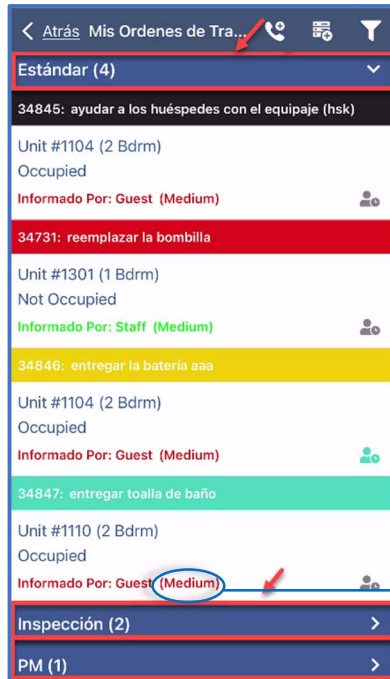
< Atrás Mis Ordenes de Tra...

Estándar (4)

34845: ayudar a los huéspedes con el equipaje (hsk)

Unit #1104 (2 Bdrm)
Occupied
Informado Por: Guest (Medium)

34731: reemplazar la bombilla

Unit #1301 (1 Bdrm)
Not Occupied
Informado Por: Staff (Medium)

34846: entregar la batería aaa

Unit #1104 (2 Bdrm)
Occupied
Informado Por: Guest (Medium)

34847: entregar toalla de baño

Unit #1110 (2 Bdrm)
Occupied
Informado Por: Guest (Medium)

Inspección (2)

PM (1)